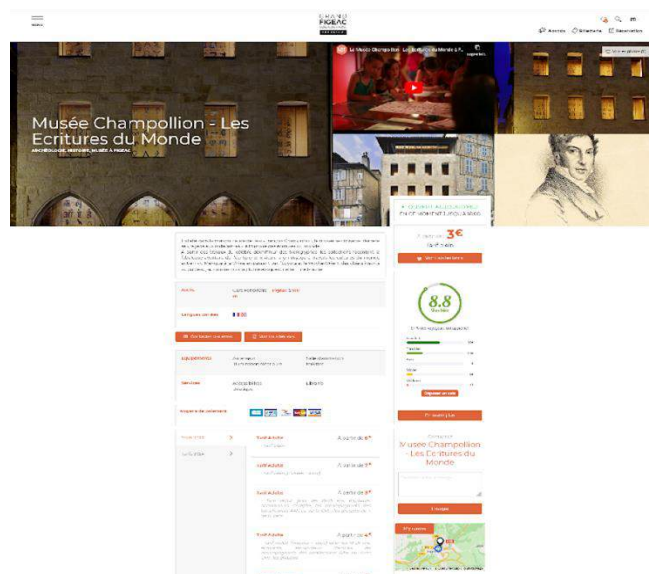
MENU

GRAND FIGEAC

Accès Itinéraire Réservation

Musée Champollion - Les Ecritures du Monde

ARCHÉOLOGIE, HISTOIRE, MUSÉE À FIGEAC

Le Musée Champollion - Les Ecritures du Monde

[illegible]

A partir de 3€

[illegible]

Adresse

Langues parlées

Equipements

Services

Moyens de paiement

8.8

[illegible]

Contacter

Musée Champollion - Les Ecritures du Monde

Envoyer

Plein tarif

Tarif réduit

A partir de 3€

A partir de 3€

A partir de 3€

A partir de 4€

Ma carte